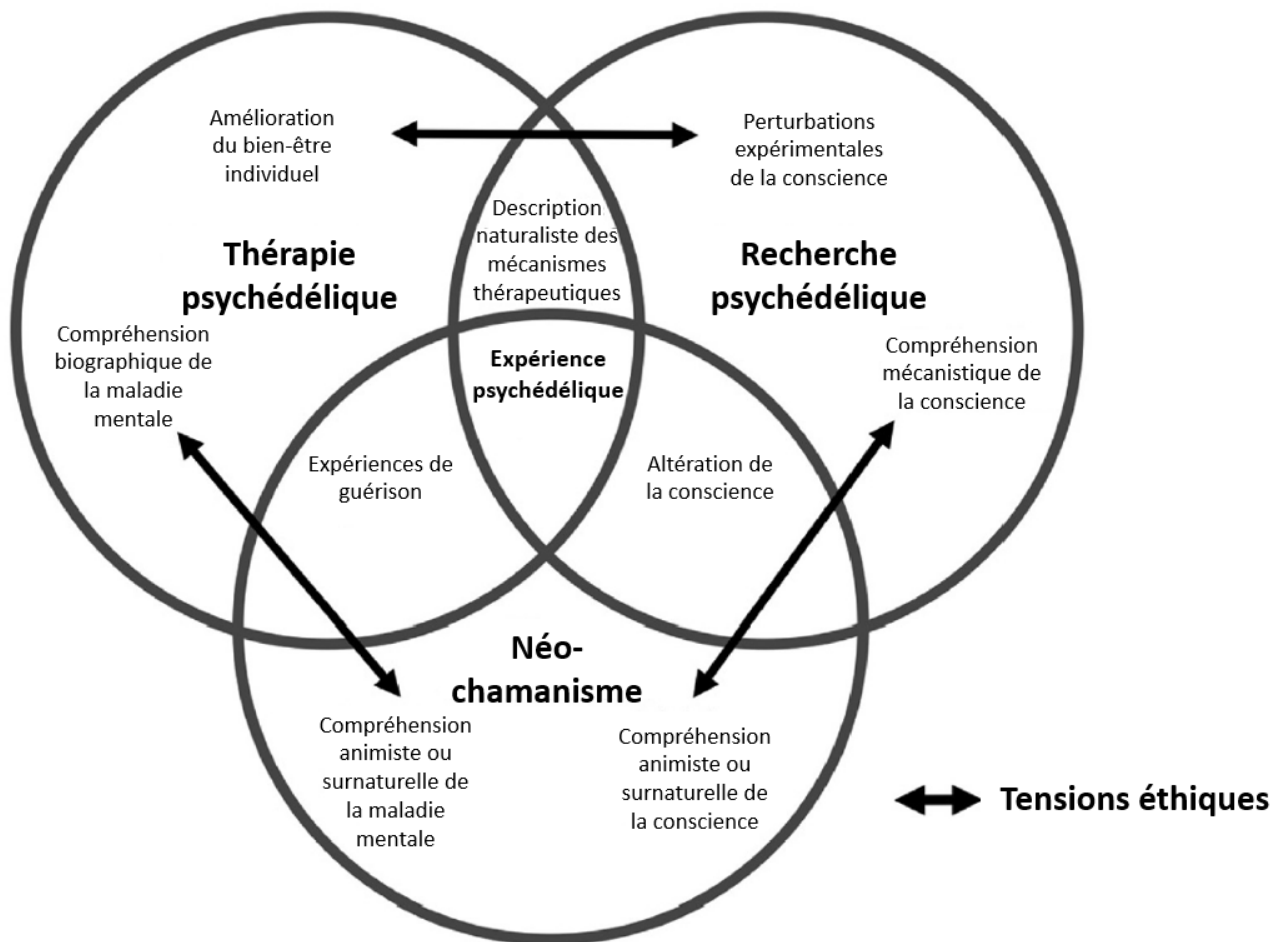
Amélioration du bien-être individuel

Perturbations expérimentales de la conscience

Description naturaliste des mécanismes thérapeutiques

Thérapie psychédélique

Recherche psychédélique

Compréhension biographique de la maladie mentale

Expérience psychédélique

Compréhension mécanistique de la conscience

Expériences de guérison

Altération de la conscience

Néo-chamanisme

Compréhension animiste ou surnaturelle de la maladie mentale

Compréhension animiste ou surnaturelle de la conscience

Tensions éthiques